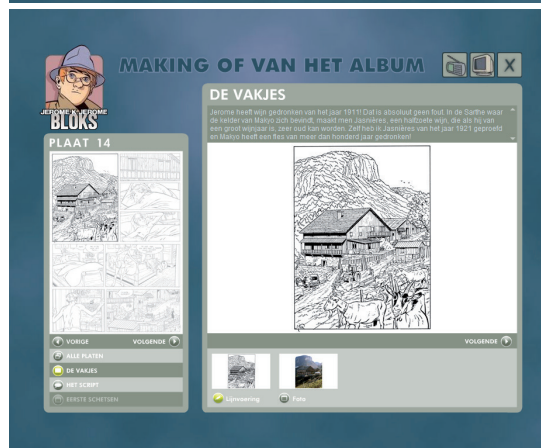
JEROME K. JEROME
BLOKS

MAKING OF VAN HET ALBUM

X

PLAAT 14

VORIGE
VOLGENDE

ALLE PLATEN
DE VAKJES
HET SCRIPT
EERSTE SCHETSEN

DE VAKJES

Jerome heeft wijn gedronken van het jaar 1911! Dat is absoluut geen fout. In de Sarthe waar de kelder van Malyo zich bevindt, maakt men Jasnières, een halfzoete wijn, die als hij van een groot wijnjaar is, zeer oud kan worden. Zelf heb ik Jasnières van het jaar 1921 geproefd en Malyo heeft een fles van meer dan honderd jaar gedronken!

VOLGENDE

Lijnvoering
Foto